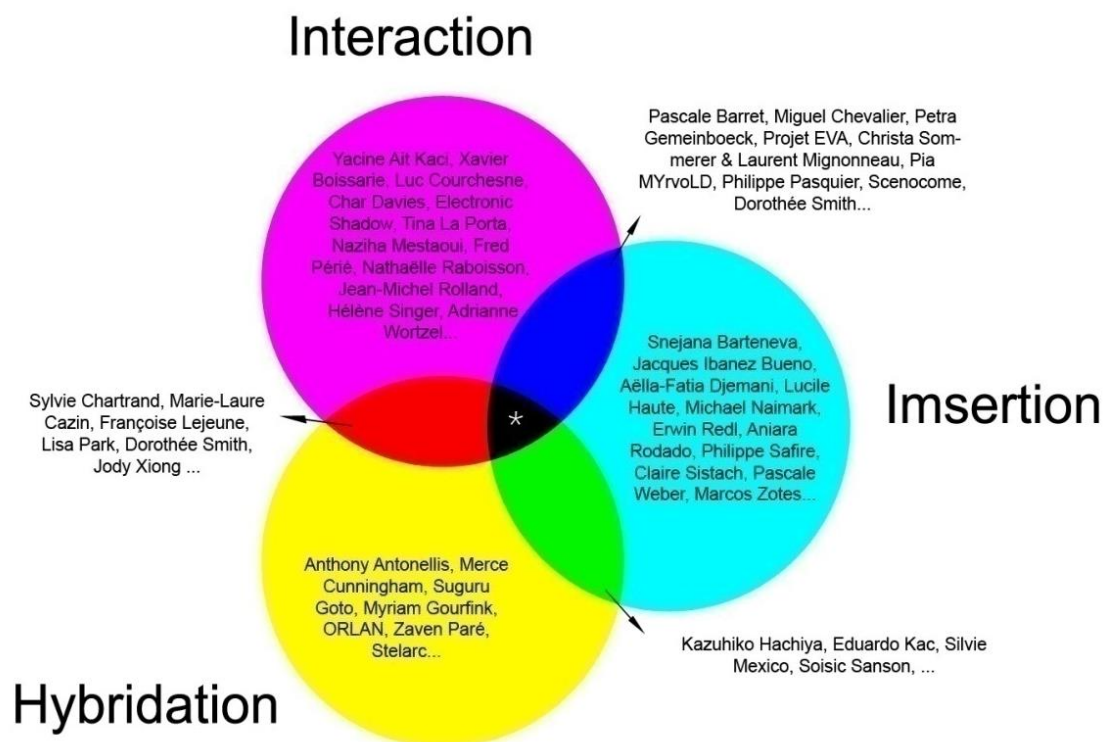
Interaction

Pascale Barret, Miguel Chevalier, Petra Gemeinboeck, Projet EVA, Christa Sommerer & Laurent Mignonneau, Pia MYrvoLD, Philippe Pasquier, Scenocome, Dorothée Smith...

Yacine Ait Kaci, Xavier Boissarie, Luc Courchesne, Char Davies, Electronic Shadow, Tina La Porta, Naziha Mestaoui, Fred Périé, Nathaëlle Raboisson, Jean-Michel Rolland, Hélène Singer, Adrianne Wortzel...

Snejana Barteneva, Jacques Ibanez Bueno, Aëlla-Fatia Djemani, Lucile Haute, Michael Naimark, Erwin Redl, Aniara Rodado, Philippe Safire, Claire Sistach, Pascale Weber, Marcos Zotes...

Imsertion

Sylvie Chartrand, Marie-Laure Cazin, Françoise Lejeune, Lisa Park, Dorothée Smith, Jody Xiong ...

*

Anthony Antonellis, Merce Cunningham, Suguru Goto, Myriam Gourfink, ORLAN, Zaven Paré, Stelarc...

Kazuhiko Hachiya, Eduardo Kac, Silvie Mexico, Soisic Sanson, ...

Hybridation